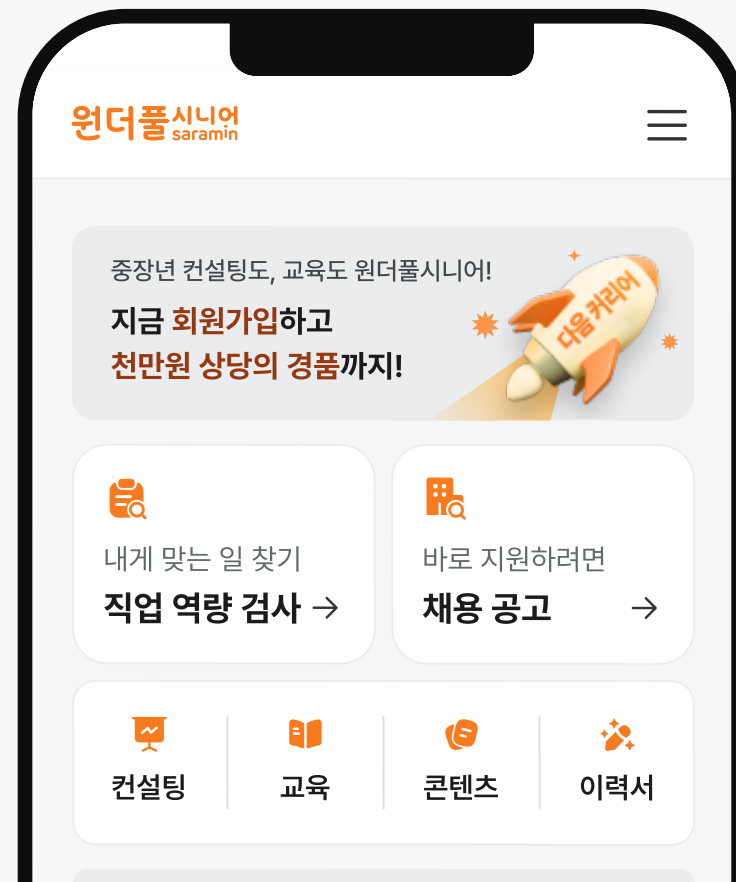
원더풀시니어 saramin

중장년 컨설팅도, 교육도 원더풀시니어!
지금 회원가입하고
천만원 상당의 경품까지!

다음 커리어

내게 맞는 일 찾기
직업 역량 검사 →

바로 지원하려면
채용 공고 →

컨설팅
교육
콘텐츠
이력서